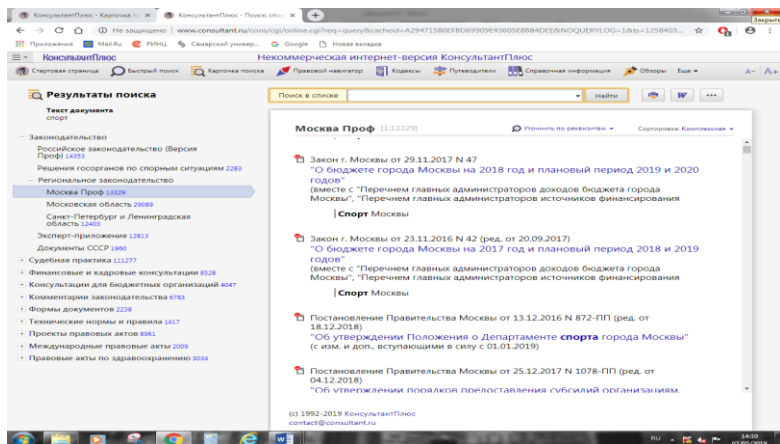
КонсультантПлюс - Карточка п ×
КонсультантПлюс - Поиск спис ×
Закрыть

Не защищено | www.consultant.ru/cons/cgi/online.cgi?req=query&cacheid=A29471580EFBD69909E45605E8B84DEE&NOQUERYLOG=1&ts=1258403...

Приложения Mail.Ru РИНЦ Самарский универ... Google Новая вкладка

КонсультантПлюс
Некоммерческая интернет-версия КонсультантПлюс

Стартовая страница Быстрый поиск Карточка поиска Правовой навигатор Кодексы Путеводители Справочная информация Обзоры Еще

Результаты поиска

Текст документа
спорт

Поиск в списке
Найти

Законодательство
Российское законодательство (Версия Проф) 14353
Решения госорганов по спорным ситуациям 2283
Региональное законодательство
Москва Проф 13329
Московская область 29089
Санкт-Петербург и Ленинградская область 12403
Эксперт-приложение 12813
Документы СССР 1980
Судебная практика 111277
Финансовые и кадровые консультации 8528
Консультации для бюджетных организаций 4047
Комментарии законодательства 8783
Формы документов 2238
Технические нормы и правила 1417
Проекты правовых актов 8961
Международные правовые акты 2009
Правовые акты по здравоохранению 3034

Москва Проф [13329]
Уточнить по реквизитам
Сортировка: Комплексная

Закон г. Москвы от 29.11.2017 N 47
"О бюджете города Москвы на 2018 год и плановый период 2019 и 2020 годов"
(вместе с "Перечнем главных администраторов доходов бюджета города Москвы", "Перечнем главных администраторов источников финансирования
Спорт Москвы

Закон г. Москвы от 23.11.2016 N 42 (ред. от 20.09.2017)
"О бюджете города Москвы на 2017 год и плановый период 2018 и 2019 годов"
(вместе с "Перечнем главных администраторов доходов бюджета города Москвы", "Перечнем главных администраторов источников финансирования
Спорт Москвы

Постановление Правительства Москвы от 13.12.2016 N 872-ПП (ред. от 18.12.2018)
"Об утверждении Положения о Департаменте спорта города Москвы"
(с изм. и доп., вступающими в силу с 01.01.2019)

Постановление Правительства Москвы от 25.12.2017 N 1078-ПП (ред. от 04.12.2018)
"Об утверждении порядков предоставления субсидий организациям,

(c) 1992-2019 КонсультантПлюс
contact@consultant.ru

RU 14:10